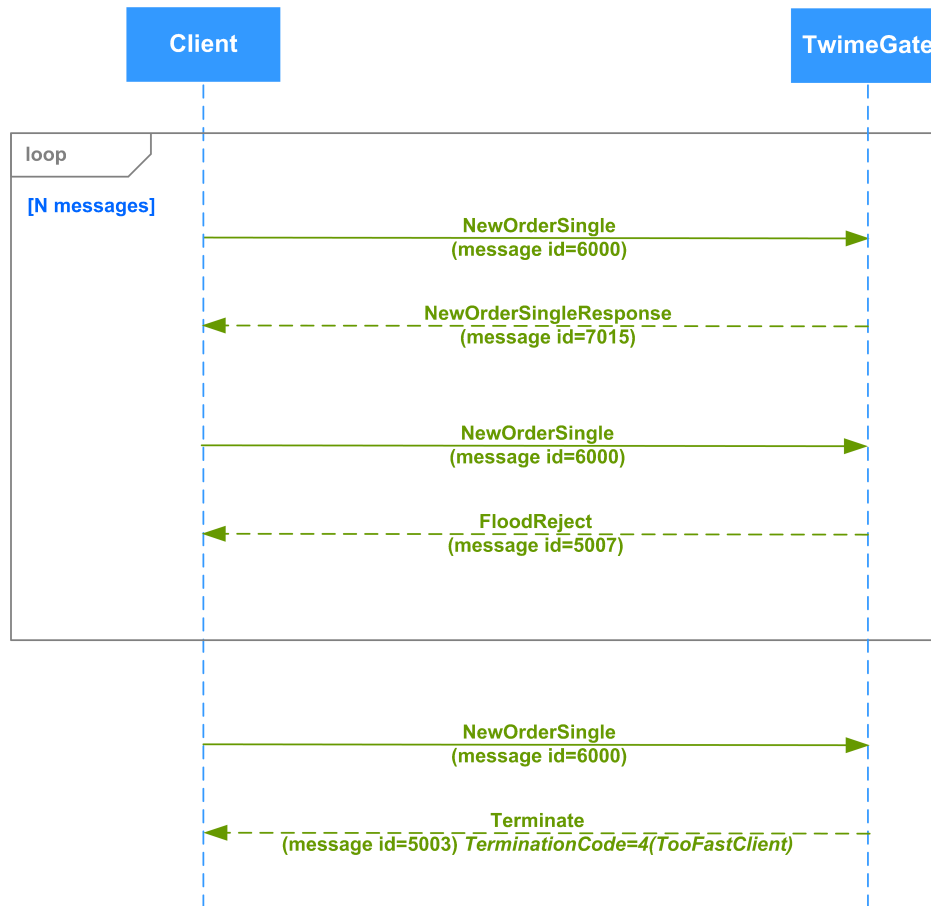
Client

TwimeGate

loop

[N messages]

NewOrderSingle
(message id=6000)

NewOrderSingleResponse
(message id=7015)

NewOrderSingle
(message id=6000)

FloodReject
(message id=5007)

NewOrderSingle
(message id=6000)

Terminate
(message id=5003) *TerminationCode=4(TooFastClient)*